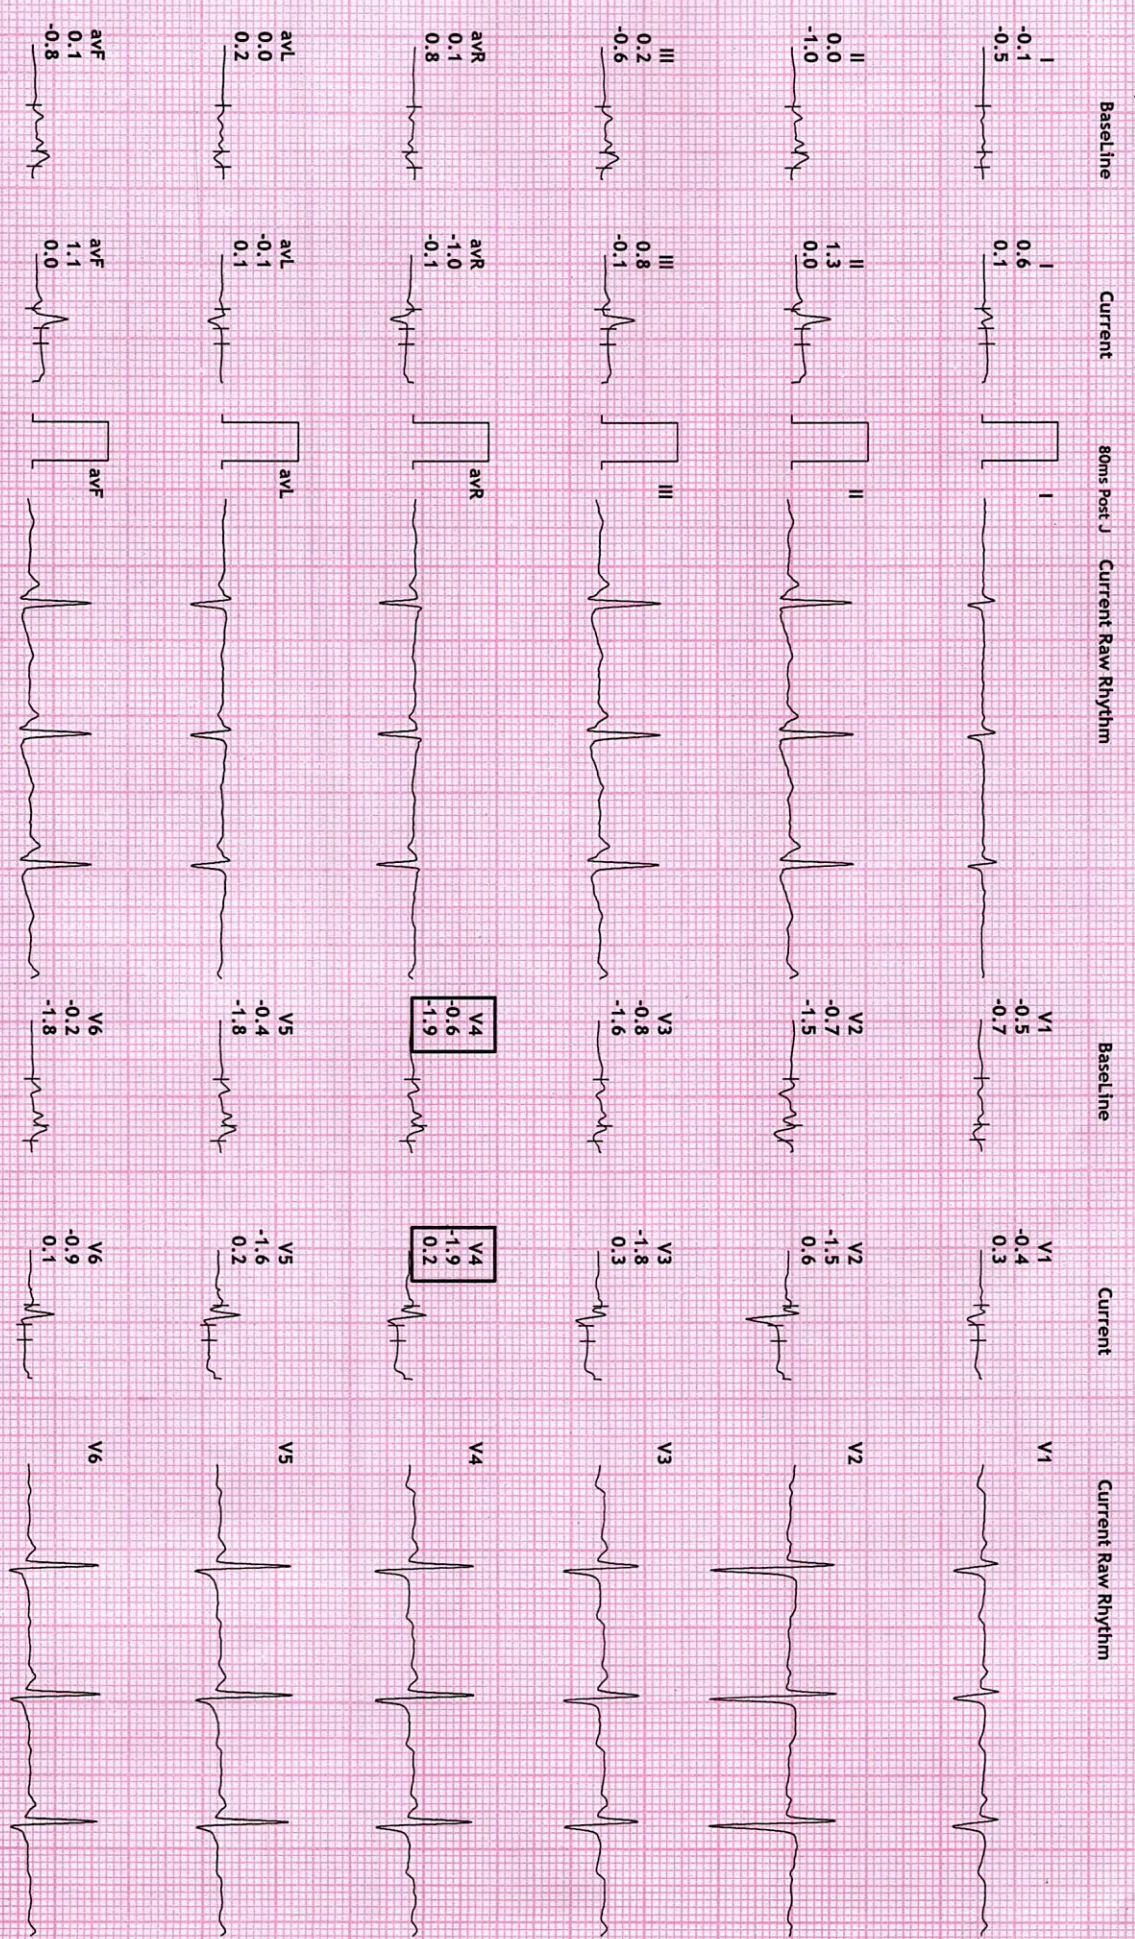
BaseLine Current 80ms Post J Current Raw Rhythm

I
-0.1
-0.5

I
0.6
0.1

I

II
0.0
-1.0

II
1.3
0.0

II

III
0.2
-0.6

III
0.8
-0.1

III

avR
0.1
0.8

avR
-1.0
-0.1

avR

avL
0.0
0.2

avL
-0.1
0.1

avL

avF
0.1
-0.8

avF
1.1
0.0

avF

BaseLine Current Current Raw Rhythm

V1
-0.5
-0.7

V1
-0.4
0.3

V1

V2
-0.7
-1.5

V2
-1.5
0.6

V2

V3
-0.8
-1.6

V3
-1.8
0.3

V3

V4
-0.6
-1.9

V4
-1.9
0.2

V4

V5
-0.4
-1.8

V5
-1.6
0.2

V5

V6
-0.2
-1.8

V6
-0.9
0.1

V6